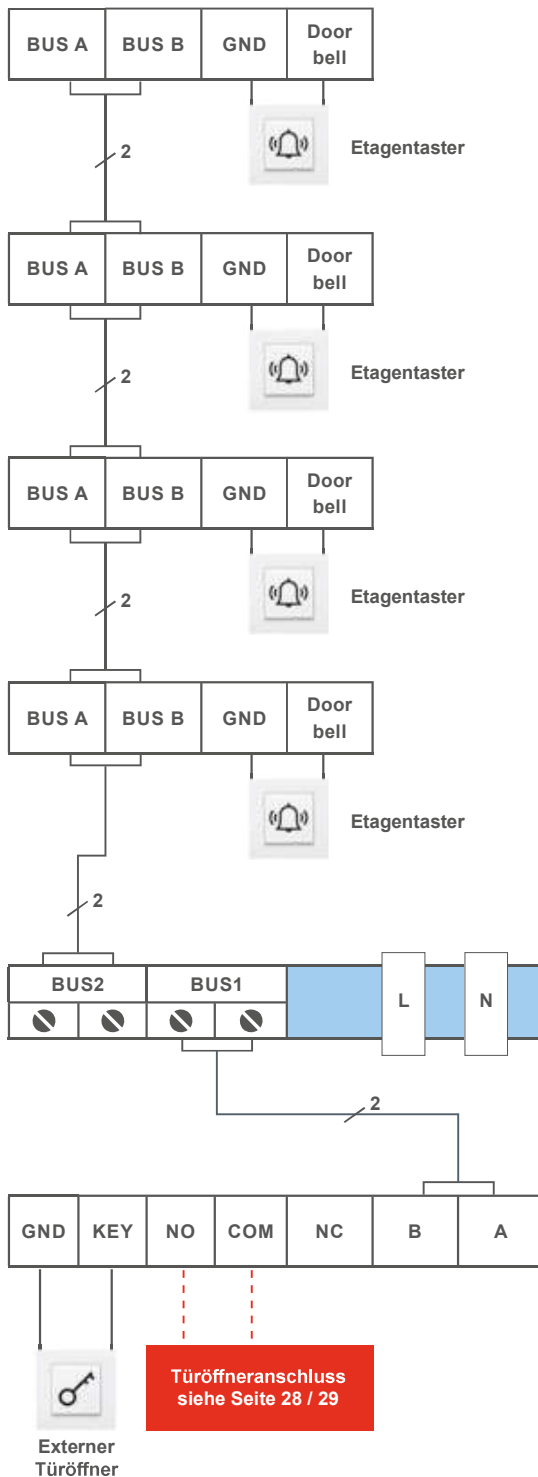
| BUS A | BUS B | GND | Door bell |
|---|---|---|---|

2

Etagentaster

| BUS A | BUS B | GND | Door bell |
|---|---|---|---|

2

Etagentaster

| BUS A | BUS B | GND | Door bell |
|---|---|---|---|

2

Etagentaster

| BUS A | BUS B | GND | Door bell |
|---|---|---|---|

Etagentaster

2

BUS2 BUS1 L N

2

| GND | KEY | NO | COM | NC | B | A |
|---|---|---|---|---|---|---|

Türöffneranschluss siehe Seite 28 / 29

Externer Türöffner